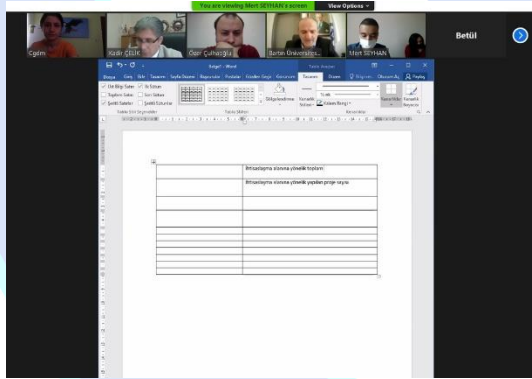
You are viewing Mert SEYHAN's screen
View Options

Çiğdem
Kadir ÇELİK
Ozer Çulhaoğlu
Bartın Üniversitesi
Mert SEYHAN
Betül

Belge1 - Word
Tablo Araçları
Dosya
Giriş
Ekle
Tasarım
Sayfa Düzeni
Başvurular
Postalar
Gözden Geçir
Görünüm
Tasarım
Düzen
Paylaş

Üst Bilgi Satırı
İlk Sütun
Toplam Satırı
Son Sütun
Şeritli Satırlar
Şeritli Sütunlar
Tablo Stili Seçenekleri
Tablo Stilleri
Gölgelendirme
Kenarlık Stilleri
Kalem Rengi
Kenarlıklar
Kenarlık Boyacısı

Bitirmeye yönelik toplam
Bitirmeye yönelik yapılan proje sayısı